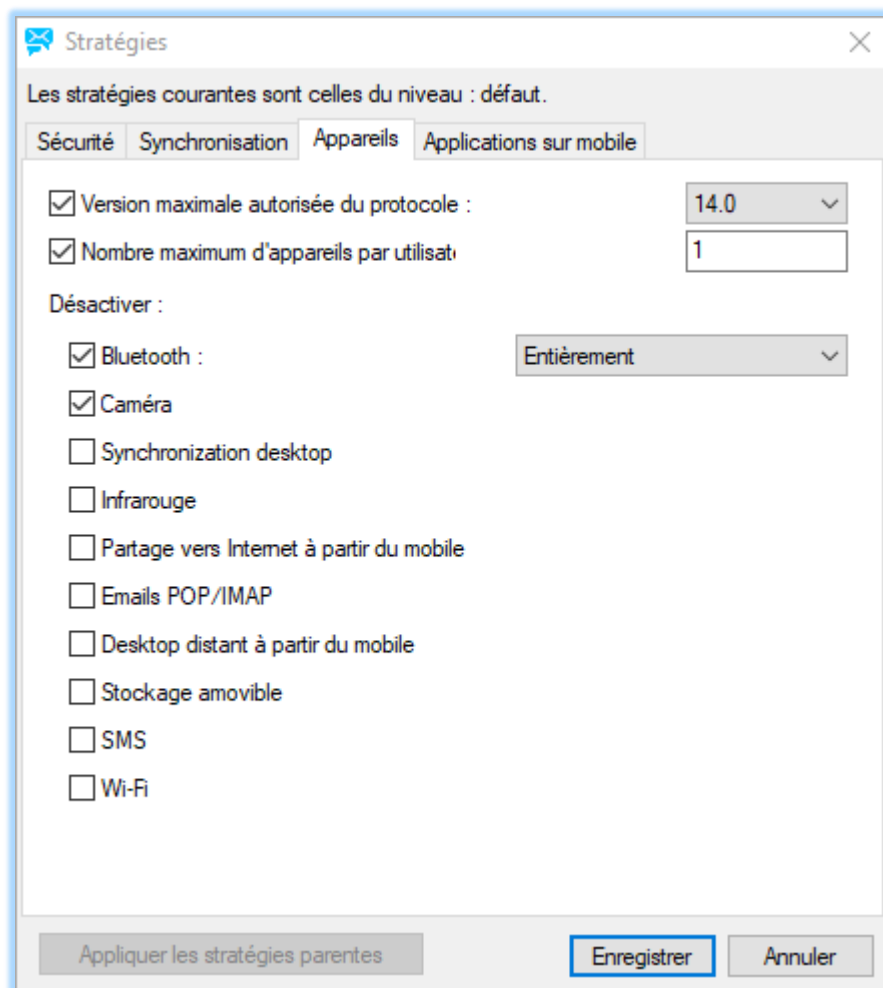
Stratégies

Les stratégies courantes sont celles du niveau : défaut.

Sécurité | Synchronisation | Appareils | Applications sur mobile

Version maximale autorisée du protocole : 14.0

Nombre maximum d'appareils par utilisat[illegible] 1

Désactiver :

Bluetooth : Entièrement

Caméra

Synchronization desktop

Infrarouge

Partage vers Internet à partir du mobile

Emails POP/IMAP

Desktop distant à partir du mobile

Stockage amovible

SMS

Wi-Fi

Appliquer les stratégies parentes

Enregistrer

Annuler